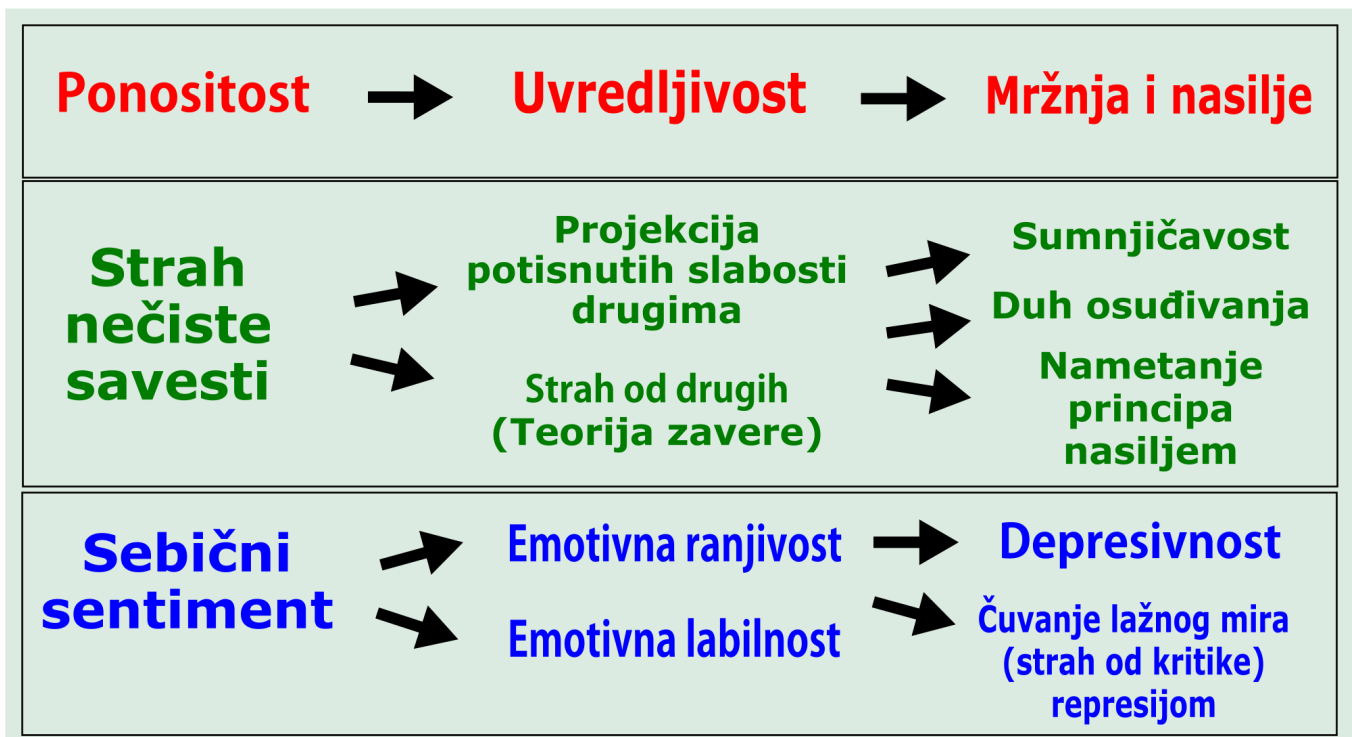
Ponositost → Uvredljivost → Mržnja i nasilje

Strah nečiste savesti

Projekcija potisnutih slabosti drugima

Strah od drugih (Teorija zavere)

Sumnjičavost

Duh osuđivanja

Nametanje principa nasiljem

Sebični sentiment

Emotivna ranjivost

Emotivna labilnost

Depresivnost

Čuvanje lažnog mira (strah od kritike) represijom